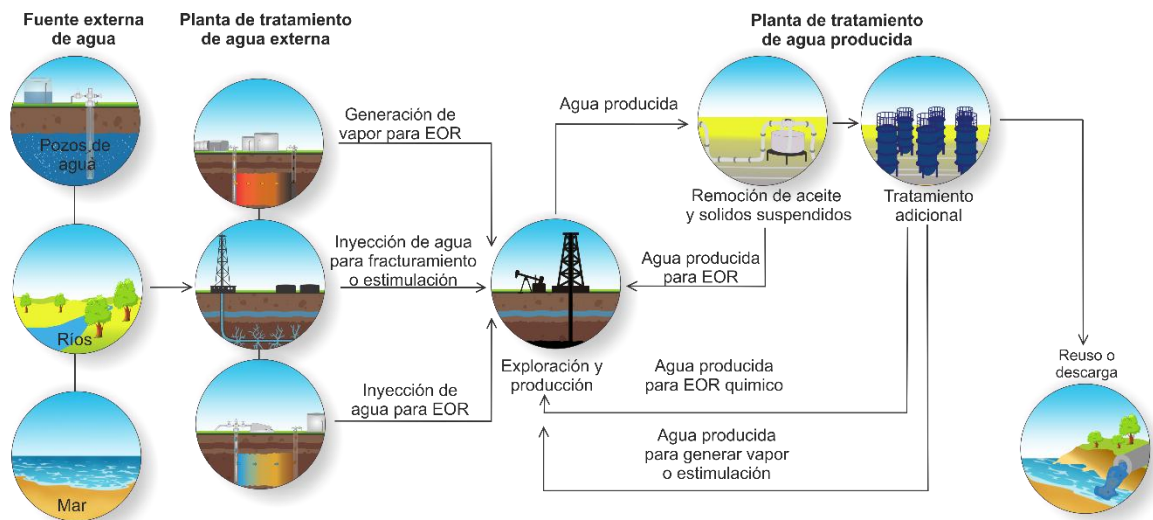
Fuente externa de agua

Planta de tratamiento de agua externa

Planta de tratamiento de agua producida

Pozos de agua

Ríos

Mar

Generación de vapor para EOR

Inyección de agua para fracturamiento o estimulación

Inyección de agua para EOR

Agua producida

Remoción de aceite y solidos suspendidos

Tratamiento adicional

Agua producida para EOR

Exploración y producción

Agua producida para EOR quimico

Agua producida para generar vapor o estimulación

Reuso o descarga